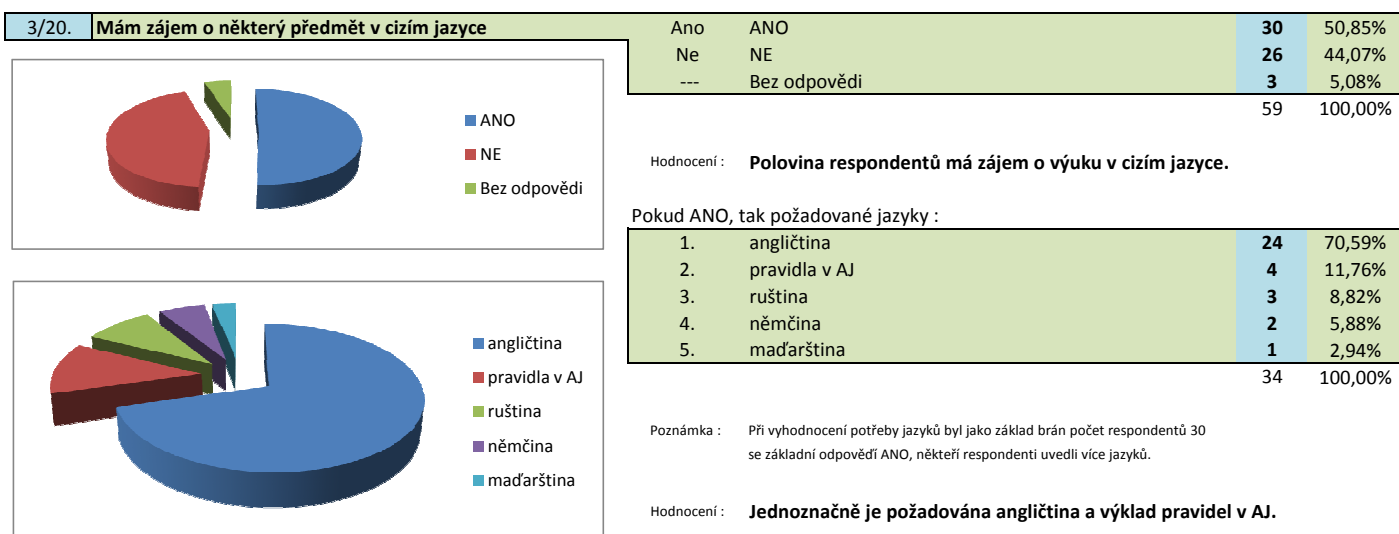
3/20. **Mám zájem o některý předmět v cizím jazyce**

| | | | |
|---|---|---|---|
| Ano | ANO | 30 | 50,85% |
| Ne | NE | 26 | 44,07% |
| --- | Bez odpovědi | 3 | 5,08% |
| | | 59 | 100,00% |

ANO
NE
Bez odpovědi

Hodnocení : **Polovina respondentů má zájem o výuku v cizím jazyce.**

Pokud ANO, tak požadované jazyky :

| | | | |
|---|---|---|---|
| 1. | angličtina | 24 | 70,59% |
| 2. | pravidla v AJ | 4 | 11,76% |
| 3. | ruština | 3 | 8,82% |
| 4. | němčina | 2 | 5,88% |
| 5. | maďarština | 1 | 2,94% |
| | | 34 | 100,00% |

angličtina
pravidla v AJ
ruština
němčina
maďarština

Poznámka : Při vyhodnocení potřeby jazyků byl jako základ brán počet respondentů 30 se základní odpovědí ANO, někteří respondenti uvedli více jazyků.

Hodnocení : **Jednoznačně je požadována angličtina a výklad pravidel v AJ.**